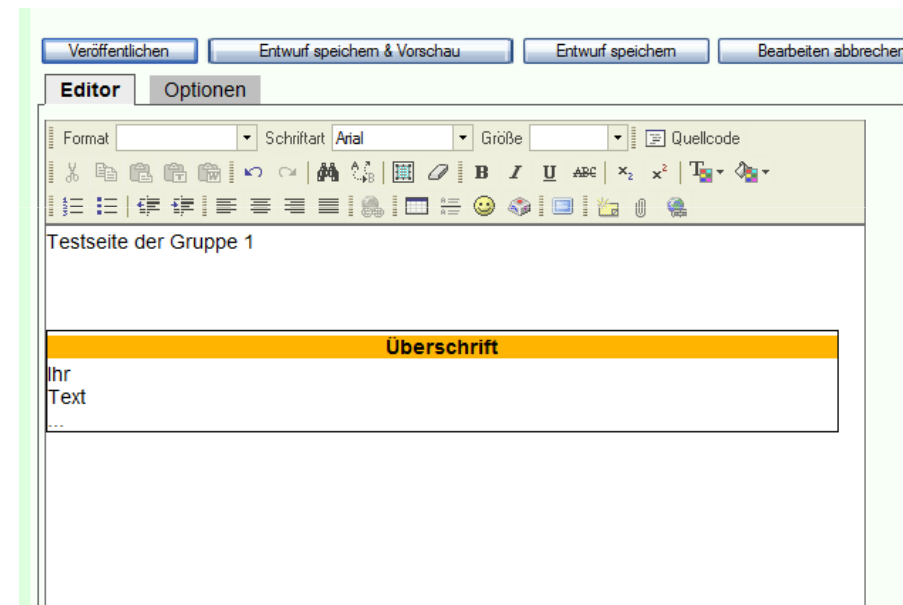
Veröffentlichen Entwurf speichern & Vorschau Entwurf speichern Bearbeiten abbrechen

Editor Optionen

Format Schriftart Arial Größe Quellcode

B I U ABC $x_2$ $x^2$

Testseite der Gruppe 1

| Überschrift |
|---|
| Ihr<br>Text<br>... |